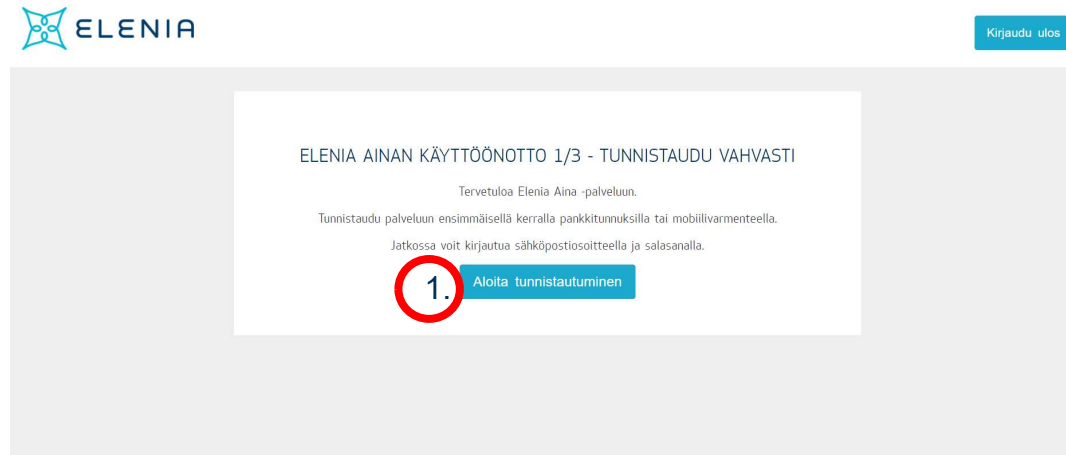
ELENIA

Kirjaudu ulos

ELENIA AINAN KÄYTTÖÖNOTTO 1/3 - TUNNISTAUDU VAHVASTI

Tervetuloa Elenia Aina -palveluun.

Tunnistaudu palveluun ensimmäisellä kerralla pankkitunnuksilla tai mobiilivarmenteella.

Jatkossa voit kirjautua sähköpostiosoitteella ja salasanalla.

1.

Aloita tunnistautuminen